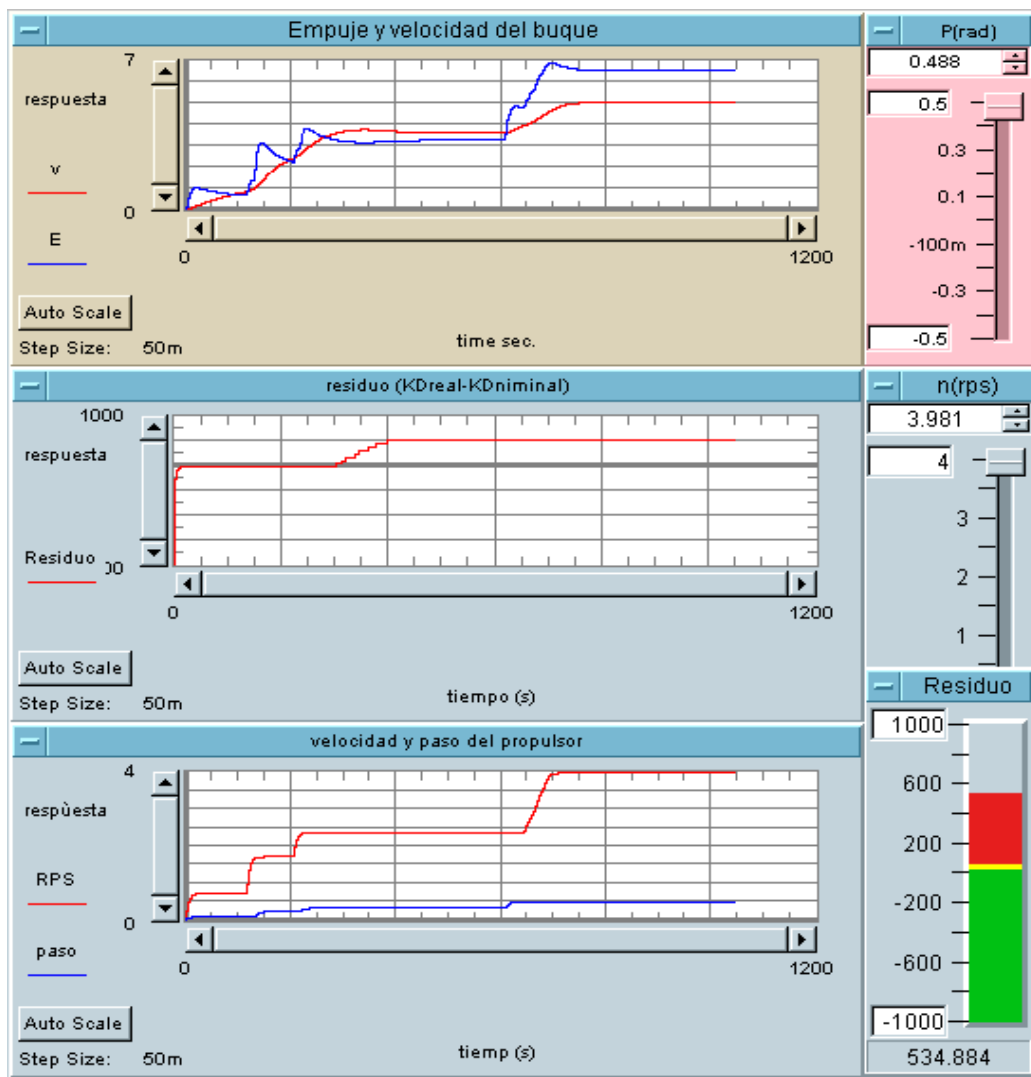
Empuje y velocidad del buque

7

respuesta

v

0

E

0

1200

Auto Scale

Step Size: 50m

time sec.

P(rad)

0.488

0.5

0.3

0.1

-100m

-0.3

-0.5

residuo (KDreal-KDniminal)

1000

respuesta

Residuo

00

0

1200

Auto Scale

Step Size: 50m

tiempo (s)

n(rps)

3.981

4

3

2

1

Residuo

1000

600

200

-200

-600

-1000

534.884

velocidad y paso del propulsor

4

respùesta

RPS

0

paso

0

1200

Auto Scale

Step Size: 50m

tiemp (s)